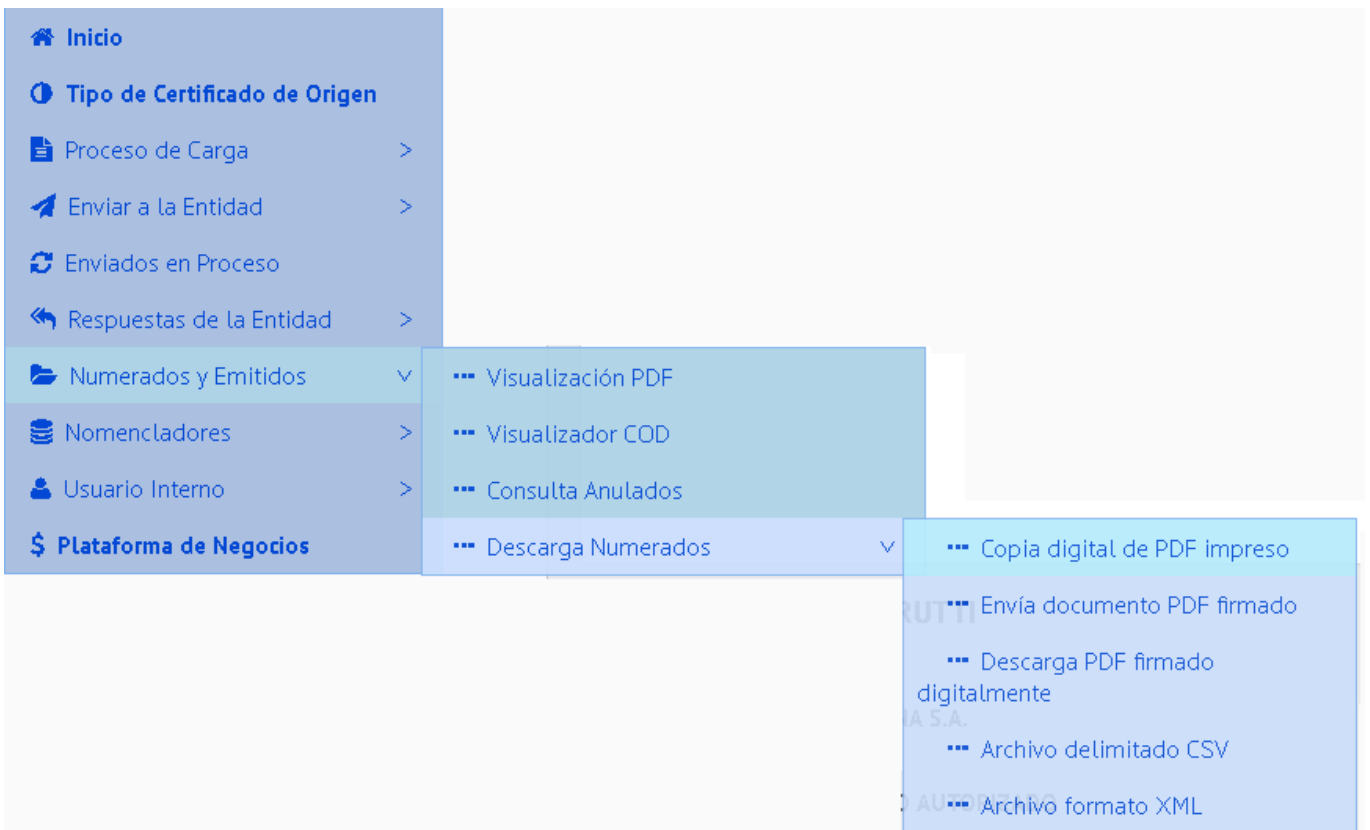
Inicio
Tipo de Certificado de Origen
Proceso de Carga >
Enviar a la Entidad >
Enviados en Proceso
Respuestas de la Entidad >
Numerados y Emitidos ∨
Nomencladores >
Usuario Interno >
$ Plataforma de Negocios

Visualización PDF
Visualizador COD
Consulta Anulados
Descarga Numerados ∨

Copia digital de PDF impreso
Envía documento PDF firmado
Descarga PDF firmado digitalmente
Archivo delimitado CSV
Archivo formato XML